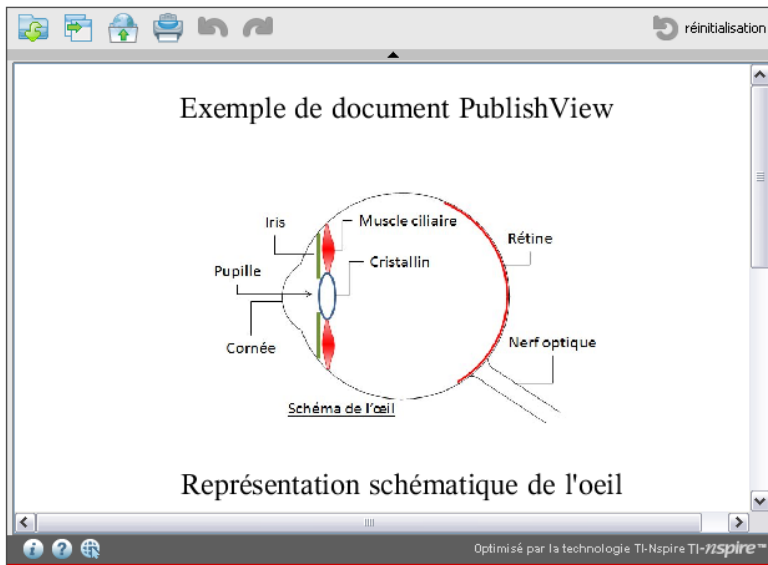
réinitialisation

Exemple de document PublishView

Iris
Muscle ciliaire
Cristallin
Pupille
Cornée
Rétine
Nerf optique
Schéma de l'œil

Représentation schématique de l'oeil

Optimisé par la technologie TI-Nspire TI-nspire™